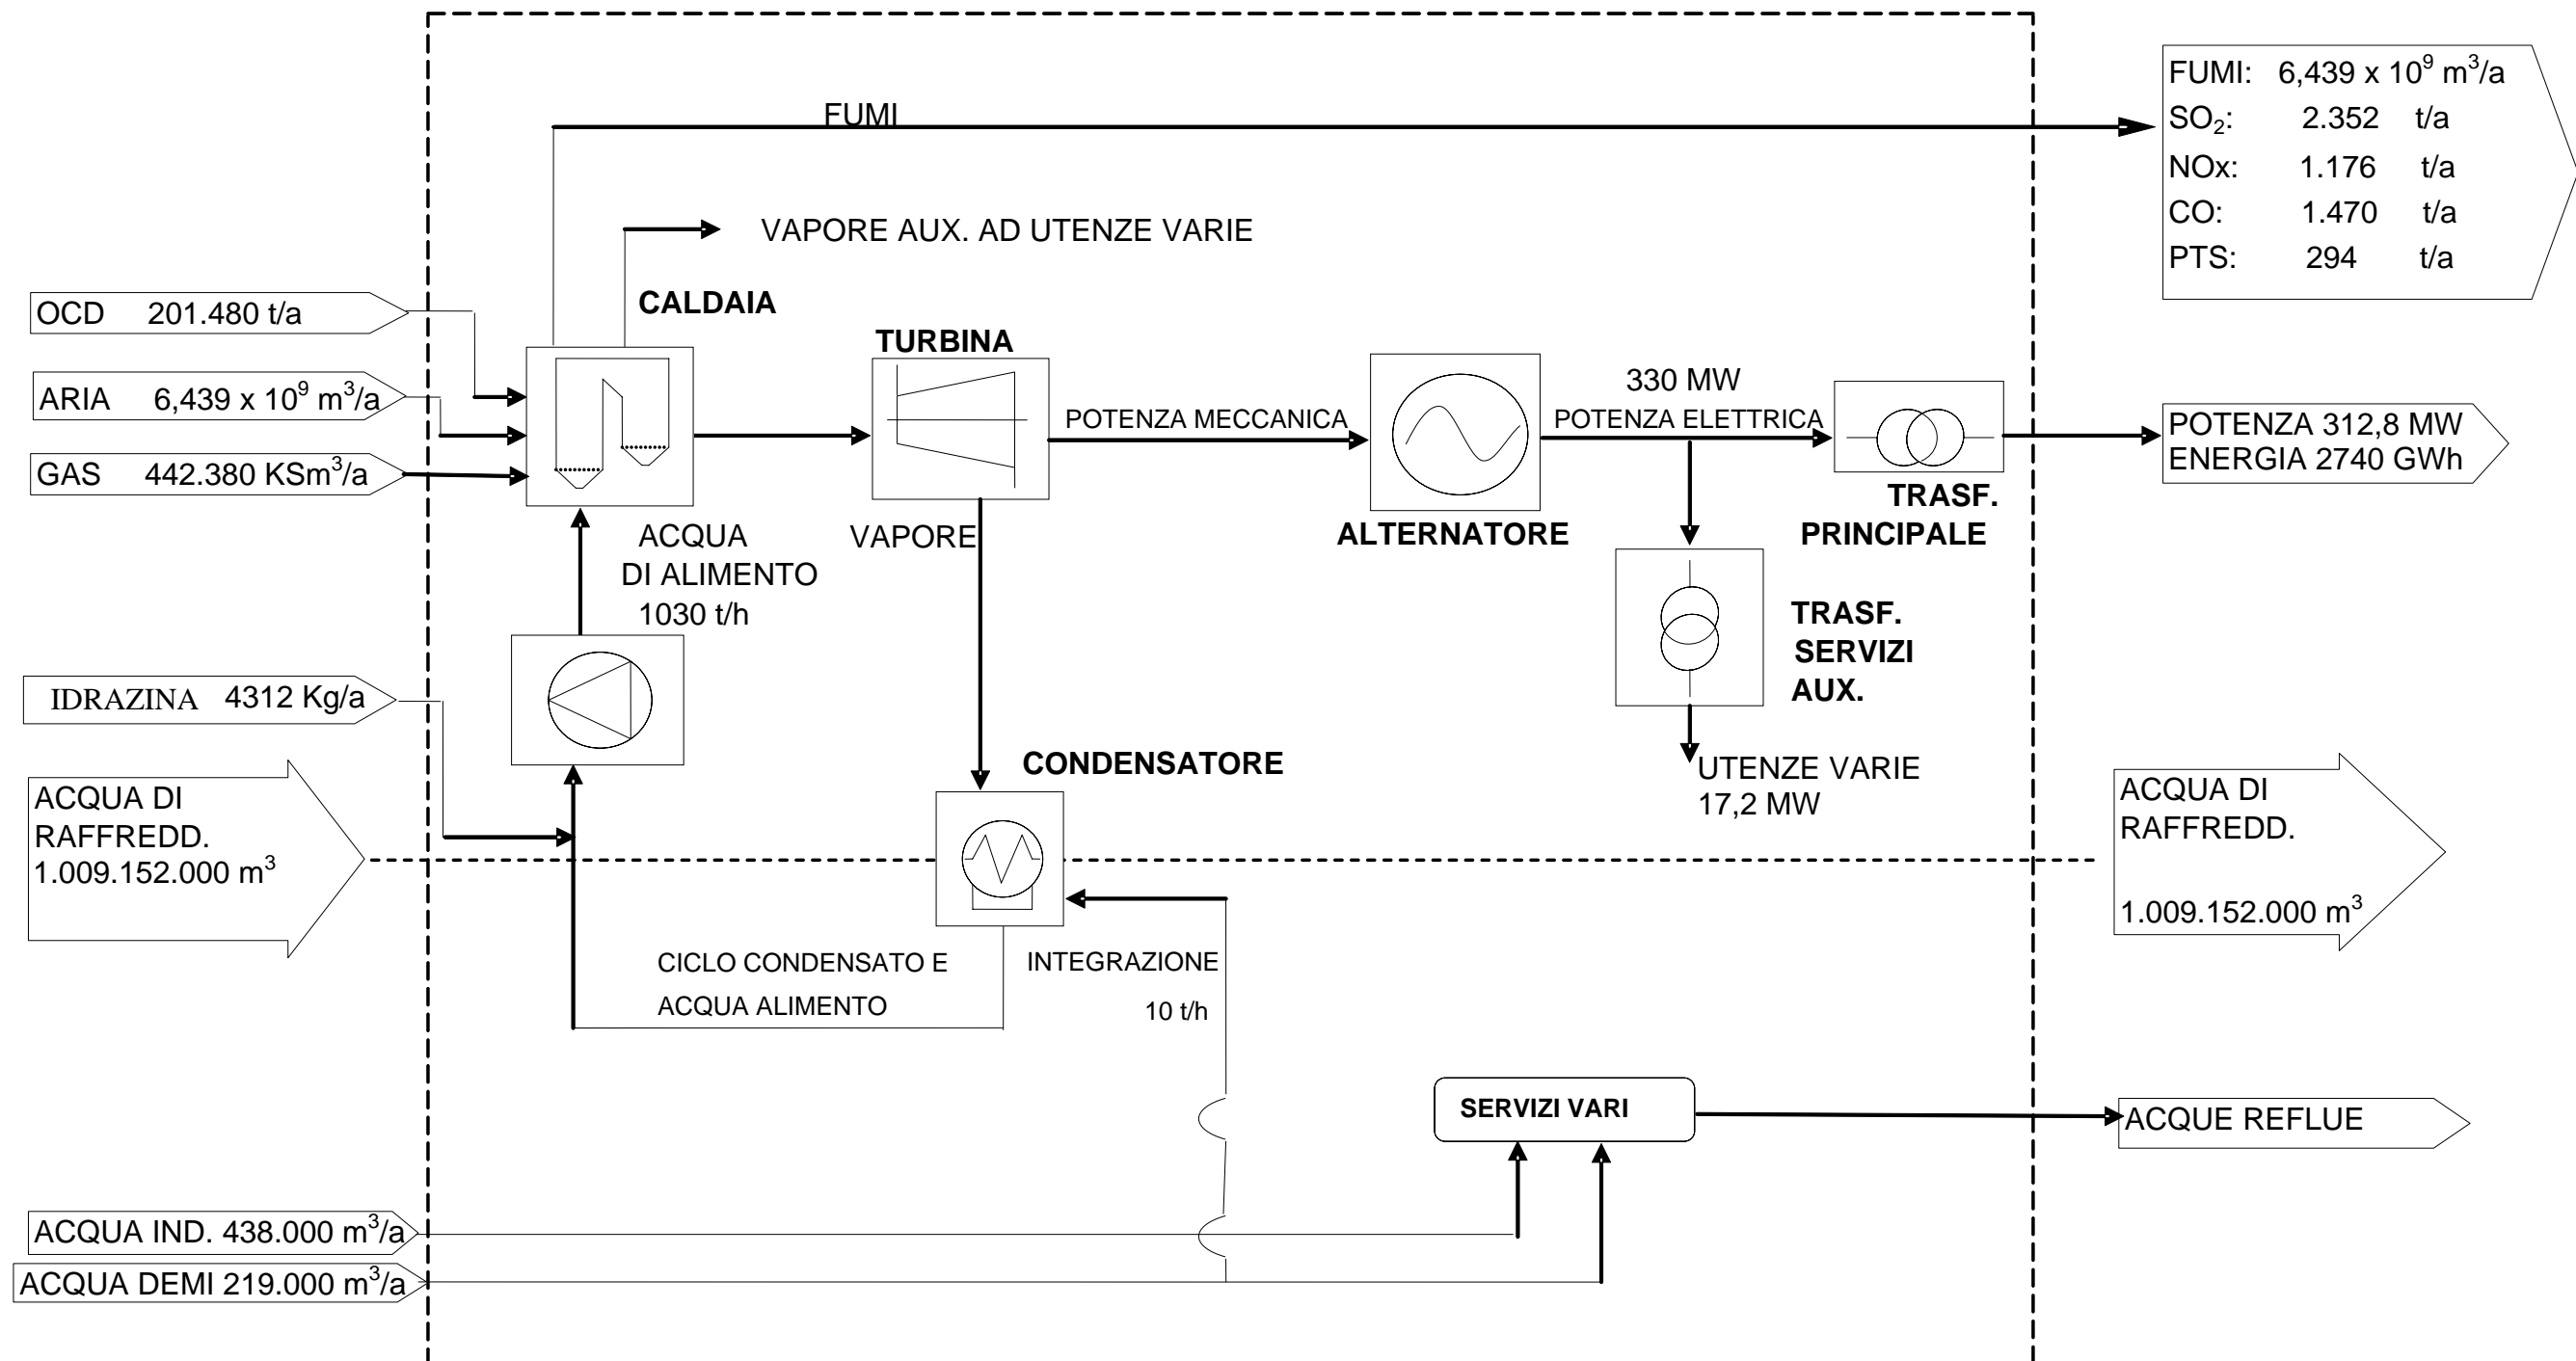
FUMI

FUMI: 6,439 x $10^9$ $m^3$/a
$SO_2$: 2.352 t/a
NOx: 1.176 t/a
CO: 1.470 t/a
PTS: 294 t/a

VAPORE AUX. AD UTENZE VARIE

CALDAIA

OCD 201.480 t/a

ARIA 6,439 x $10^9$ $m^3$/a

GAS 442.380 KS$m^3$/a

TURBINA

POTENZA MECCANICA

330 MW
POTENZA ELETTRICA

POTENZA 312,8 MW
ENERGIA 2740 GWh

TRASF. PRINCIPALE

ALTERNATORE

ACQUA DI ALIMENTO 1030 t/h

VAPORE

TRASF. SERVIZI AUX.

IDRAZINA 4312 Kg/a

CONDENSATORE

UTENZE VARIE 17,2 MW

ACQUA DI RAFFREDD. 1.009.152.000 $m^3$

ACQUA DI RAFFREDD. 1.009.152.000 $m^3$

CICLO CONDENSATO E ACQUA ALIMENTO

INTEGRAZIONE 10 t/h

SERVIZI VARI

ACQUE REFLUE

ACQUA IND. 438.000 $m^3$/a

ACQUA DEMI 219.000 $m^3$/a